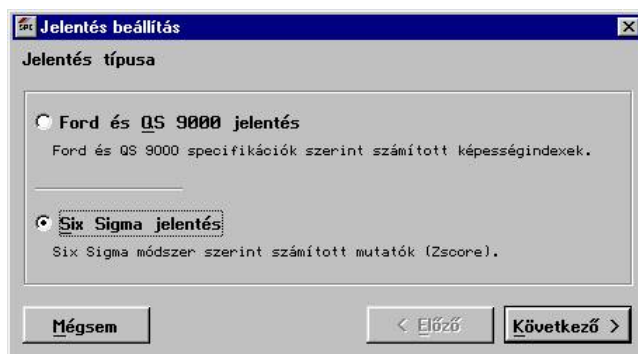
Jelentés beállítás

Jelentés típusa

Ford és QS 9000 jelentés

Ford és QS 9000 specifikációk szerint számított képességindexek.

Six Sigma jelentés

Six Sigma módszer szerint számított mutatók (Zscore).

Mégsem

< Előző

Következő >